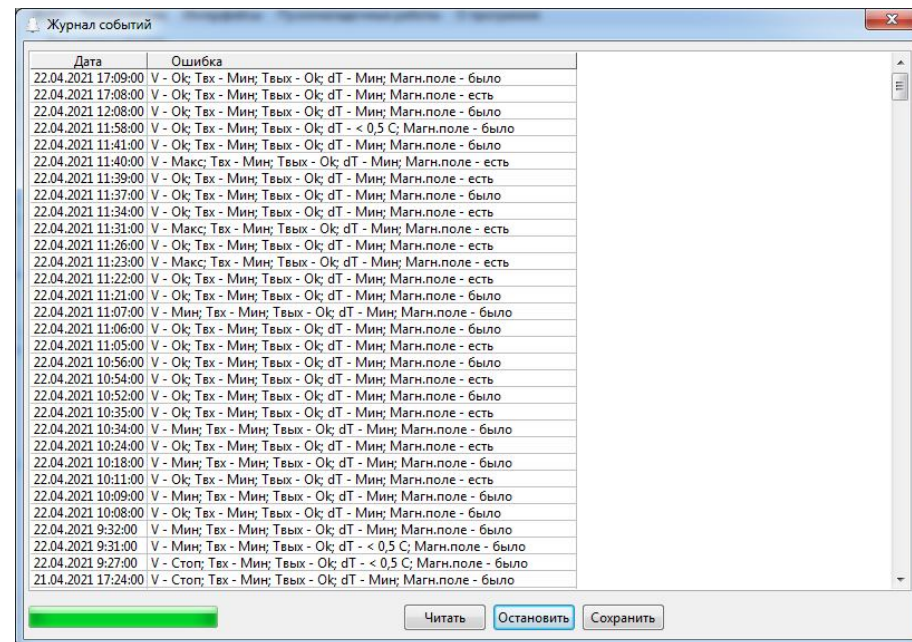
Журнал событий

| Дата | Ошибка |
|---|---|
| 22.04.2021 17:09:00 | V - Ok; Твх - Мин; Твых - Ok; dT - Мин; Магн.поле - было |
| 22.04.2021 17:08:00 | V - Ok; Твх - Мин; Твых - Ok; dT - Мин; Магн.поле - есть |
| 22.04.2021 12:08:00 | V - Ok; Твх - Мин; Твых - Ok; dT - Мин; Магн.поле - было |
| 22.04.2021 11:58:00 | V - Ok; Твх - Мин; Твых - Ok; dT - < 0,5 C; Магн.поле - было |
| 22.04.2021 11:41:00 | V - Ok; Твх - Мин; Твых - Ok; dT - Мин; Магн.поле - было |
| 22.04.2021 11:40:00 | V - Макс; Твх - Мин; Твых - Ok; dT - Мин; Магн.поле - есть |
| 22.04.2021 11:39:00 | V - Ok; Твх - Мин; Твых - Ok; dT - Мин; Магн.поле - есть |
| 22.04.2021 11:37:00 | V - Ok; Твх - Мин; Твых - Ok; dT - Мин; Магн.поле - было |
| 22.04.2021 11:34:00 | V - Ok; Твх - Мин; Твых - Ok; dT - Мин; Магн.поле - есть |
| 22.04.2021 11:31:00 | V - Макс; Твх - Мин; Твых - Ok; dT - Мин; Магн.поле - есть |
| 22.04.2021 11:26:00 | V - Ok; Твх - Мин; Твых - Ok; dT - Мин; Магн.поле - есть |
| 22.04.2021 11:23:00 | V - Макс; Твх - Мин; Твых - Ok; dT - Мин; Магн.поле - есть |
| 22.04.2021 11:22:00 | V - Ok; Твх - Мин; Твых - Ok; dT - Мин; Магн.поле - есть |
| 22.04.2021 11:21:00 | V - Ok; Твх - Мин; Твых - Ok; dT - Мин; Магн.поле - было |
| 22.04.2021 11:07:00 | V - Мин; Твх - Мин; Твых - Ok; dT - Мин; Магн.поле - было |
| 22.04.2021 11:06:00 | V - Ok; Твх - Мин; Твых - Ok; dT - Мин; Магн.поле - было |
| 22.04.2021 11:05:00 | V - Ok; Твх - Мин; Твых - Ok; dT - Мин; Магн.поле - есть |
| 22.04.2021 10:56:00 | V - Ok; Твх - Мин; Твых - Ok; dT - Мин; Магн.поле - было |
| 22.04.2021 10:54:00 | V - Ok; Твх - Мин; Твых - Ok; dT - Мин; Магн.поле - есть |
| 22.04.2021 10:52:00 | V - Ok; Твх - Мин; Твых - Ok; dT - Мин; Магн.поле - было |
| 22.04.2021 10:35:00 | V - Ok; Твх - Мин; Твых - Ok; dT - Мин; Магн.поле - есть |
| 22.04.2021 10:34:00 | V - Мин; Твх - Мин; Твых - Ok; dT - Мин; Магн.поле - было |
| 22.04.2021 10:24:00 | V - Ok; Твх - Мин; Твых - Ok; dT - Мин; Магн.поле - есть |
| 22.04.2021 10:18:00 | V - Мин; Твх - Мин; Твых - Ok; dT - Мин; Магн.поле - было |
| 22.04.2021 10:11:00 | V - Ok; Твх - Мин; Твых - Ok; dT - Мин; Магн.поле - есть |
| 22.04.2021 10:09:00 | V - Мин; Твх - Мин; Твых - Ok; dT - Мин; Магн.поле - было |
| 22.04.2021 10:08:00 | V - Ok; Твх - Мин; Твых - Ok; dT - Мин; Магн.поле - было |
| 22.04.2021 9:32:00 | V - Мин; Твх - Мин; Твых - Ok; dT - Мин; Магн.поле - было |
| 22.04.2021 9:31:00 | V - Мин; Твх - Мин; Твых - Ok; dT - < 0,5 C; Магн.поле - было |
| 22.04.2021 9:27:00 | V - Стоп; Твх - Мин; Твых - Ok; dT - < 0,5 C; Магн.поле - было |
| 21.04.2021 17:24:00 | V - Стоп; Твх - Мин; Твых - Ok; dT - Мин; Магн.поле - было |

Читать Остановить Сохранить